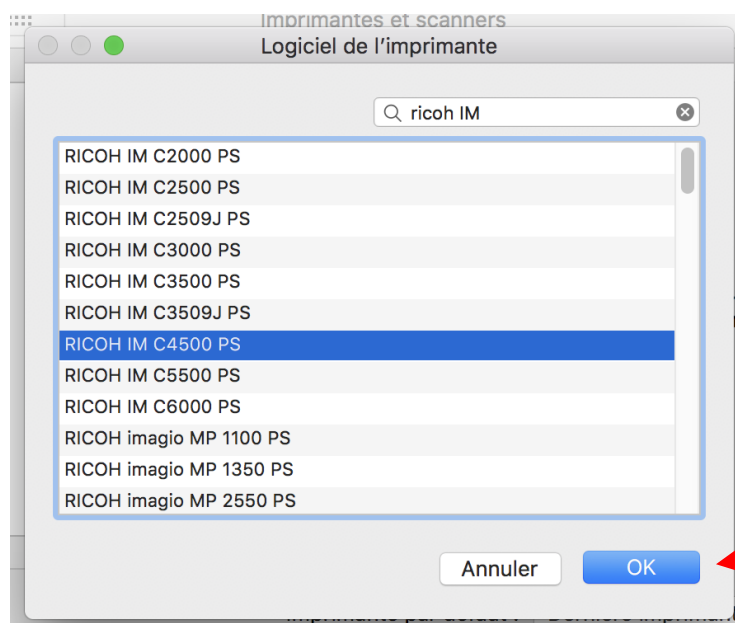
Imprimantes et scanners

Logiciel de l'imprimante

ricoh IM

RICOH IM C2000 PS
RICOH IM C2500 PS
RICOH IM C2509J PS
RICOH IM C3000 PS
RICOH IM C3500 PS
RICOH IM C3509J PS
RICOH IM C4500 PS
RICOH IM C5500 PS
RICOH IM C6000 PS
RICOH imagio MP 1100 PS
RICOH imagio MP 1350 PS
RICOH imagio MP 2550 PS

Annuler
OK

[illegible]